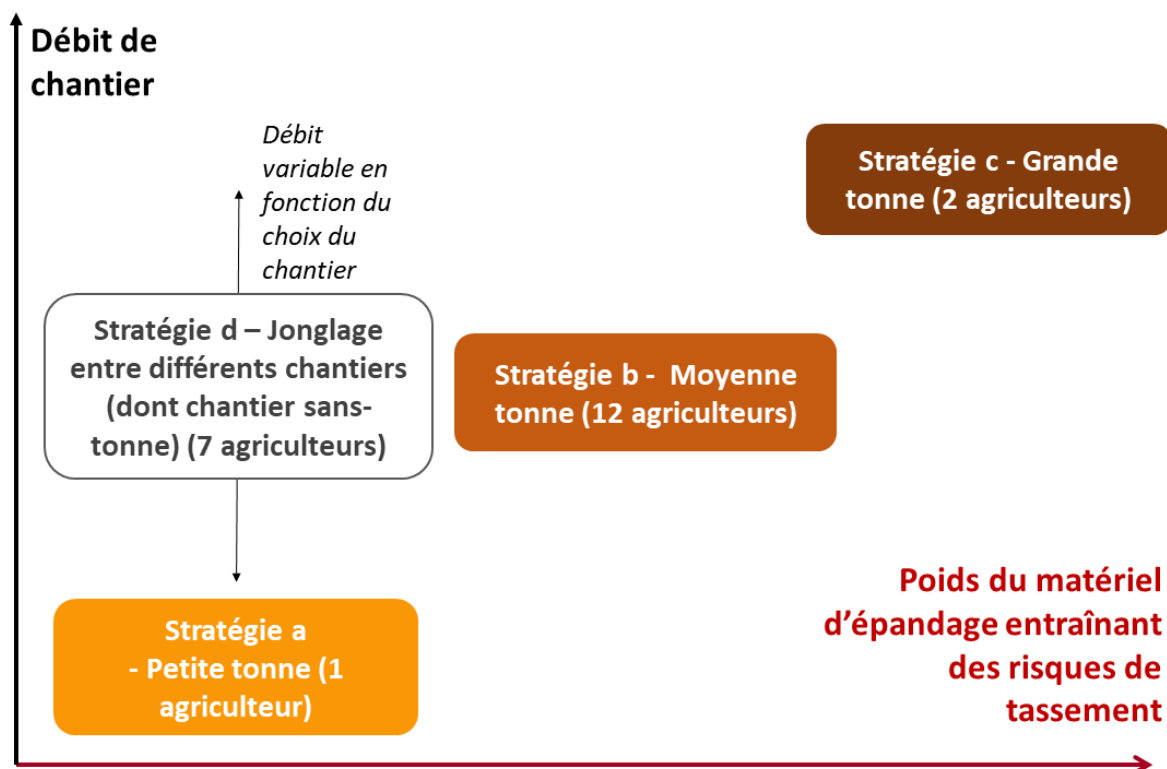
Débit de chantier

Débit variable en fonction du choix du chantier

Stratégie c - Grande tonne (2 agriculteurs)

Stratégie d – Jonglage entre différents chantiers (dont chantier sans-tonne) (7 agriculteurs)

Stratégie b - Moyenne tonne (12 agriculteurs)

Poids du matériel d'épandage entraînant des risques de tassement

Stratégie a - Petite tonne (1 agriculteur)